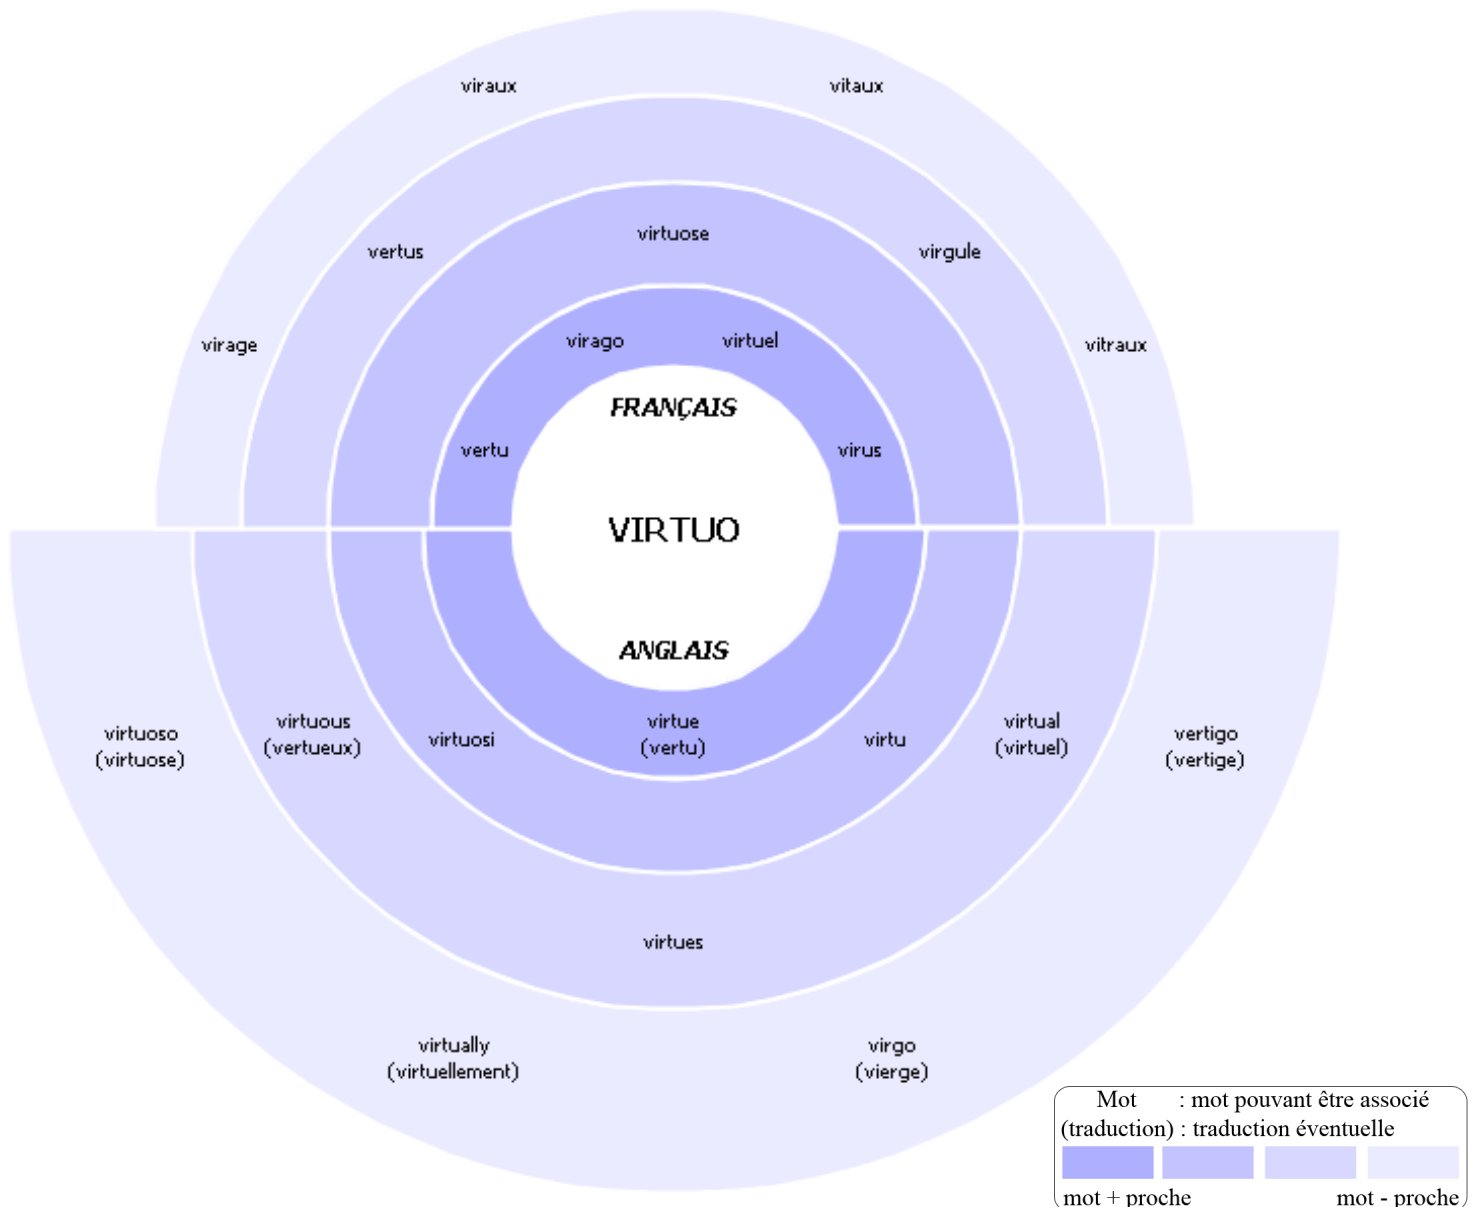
viraux vitaux

vertus virtuose virgule

virage vitraux

virago virtuel

FRANÇAIS

vertu virus

VIRTUO

ANGLAIS

virtuoso (virtuose)

virtuous (vertueux)

virtuosi

virtue (vertu)

virtu

virtual (virtuel)

vertigo (vertige)

virtues

virtually (virtuellement)

virgo (vierge)

Mot : mot pouvant être associé
(traduction) : traduction éventuelle
mot + proche mot - proche